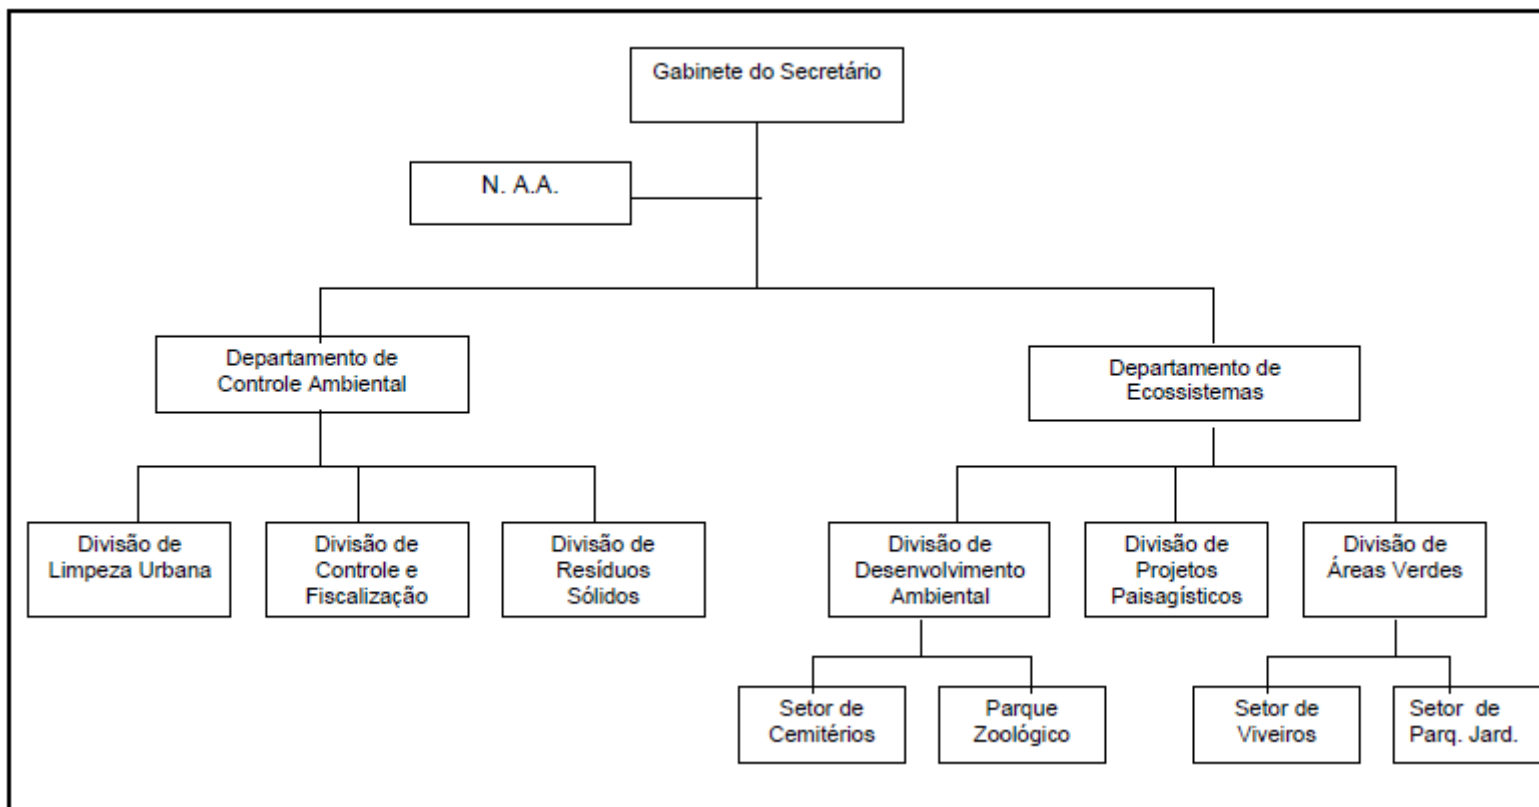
Gabinete do Secretário

N. A.A.

Departamento de Controle Ambiental

Departamento de Ecossistemas

Divisão de Limpeza Urbana

Divisão de Controle e Fiscalização

Divisão de Resíduos Sólidos

Divisão de Desenvolvimento Ambiental

Divisão de Projetos Paisagísticos

Divisão de Áreas Verdes

Setor de Cemitérios

Parque Zoológico

Setor de Viveiros

Setor de Parq. Jard.